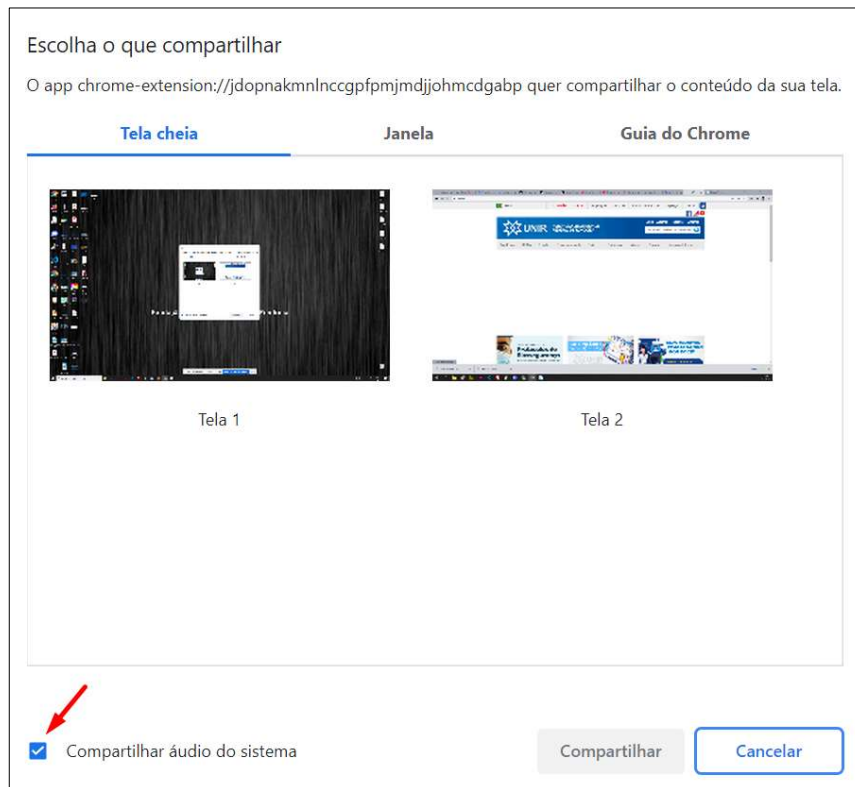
Escolha o que compartilhar

O app chrome-extension://jdopnakmnlnccgpfpmjmdjjohmcdgabp quer compartilhar o conteúdo da sua tela.

Tela cheia

Janela

Guia do Chrome

UNIR

Tela 1

Tela 2

Compartilhar áudio do sistema

Compartilhar

Cancelar